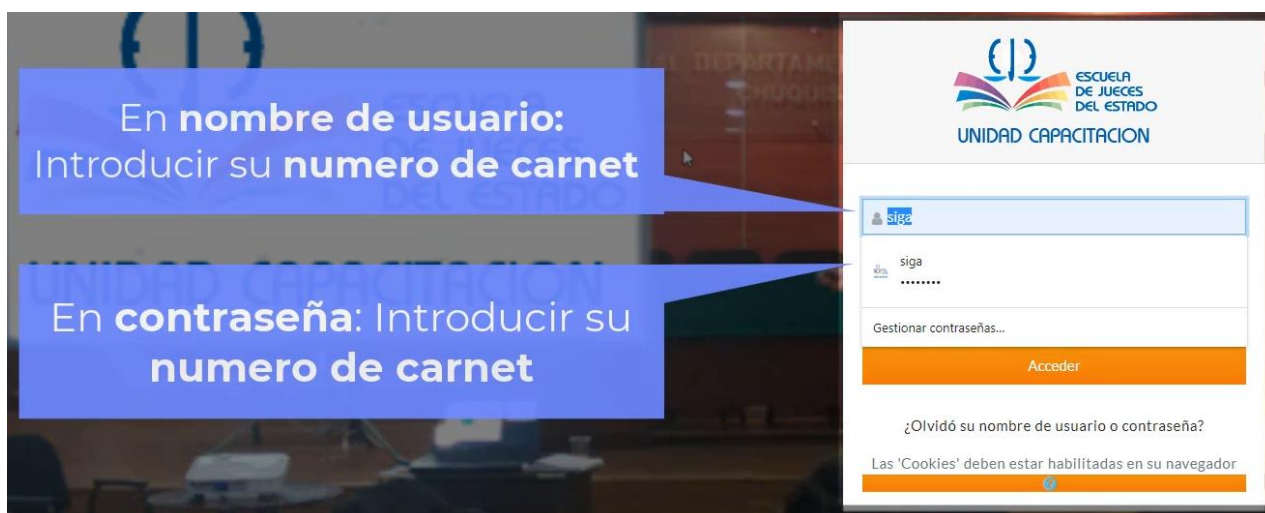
En **nombre de usuario:** Introducir su **numero de carnet**

En **contraseña**: Introducir su **numero de carnet**

ESCUELA DE JUECES DEL ESTADO
UNIDAD CAPACITACION

siga

siga
........

Gestionar contraseñas...

Acceder

¿Olvidó su nombre de usuario o contraseña?

Las 'Cookies' deben estar habilitadas en su navegador